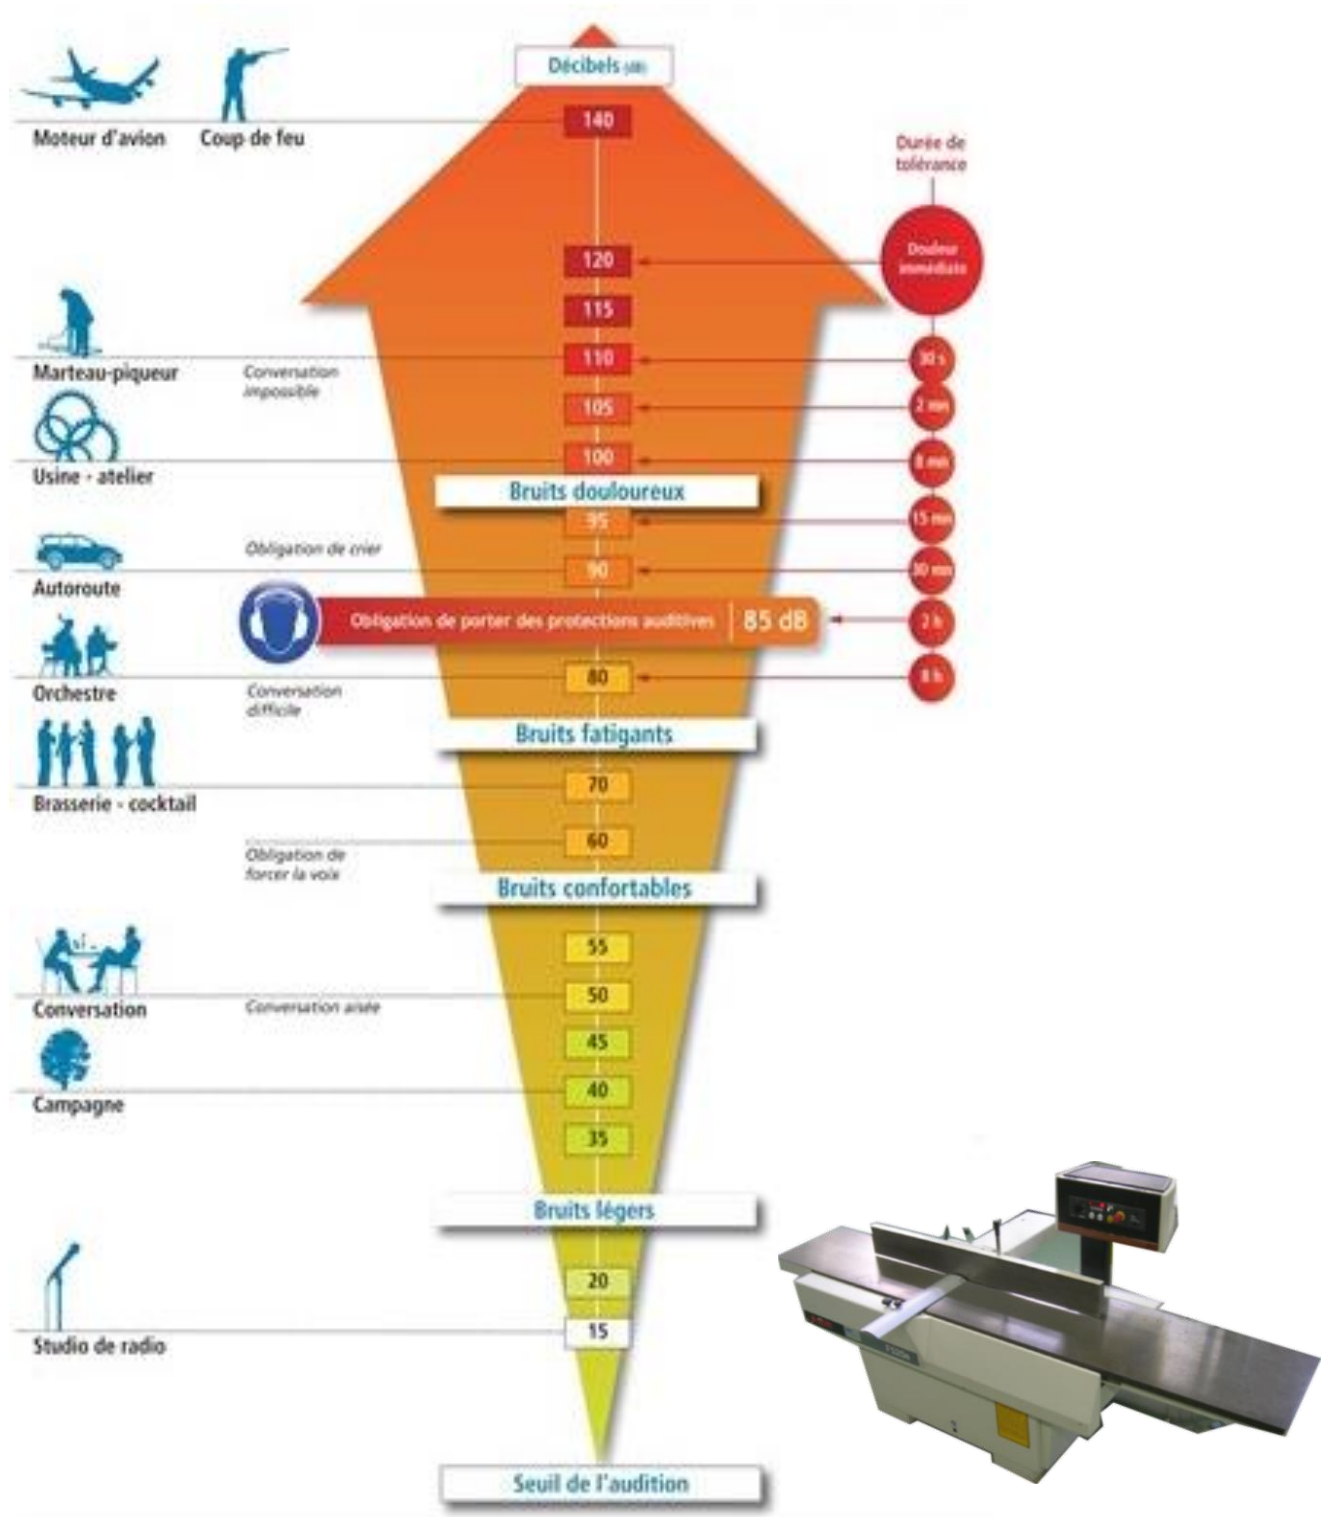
Décibels (dB)

Moteur d'avion
Coup de feu

140

Durée de tolérance

120
Douleur immédiate

115

Marteau-piqueur
Conversation impossible
110
30 s

105
2 mn

Usine - atelier
100
8 mn

Bruits douloureux

95
15 mn

Obligation de crier
Autoroute
90
30 mn

Obligation de porter des protections auditives
85 dB
2 h

Orchestre
Conversation difficile
80
8 h

Bruits fatigants

Brasserie - cocktail
70

60
Obligation de forcer la voix

Bruits confortables

55

Conversation
Conversation aisée
50

45

Campagne
40

35

Bruits légers

20

Studio de radio
15

Seuil de l'audition